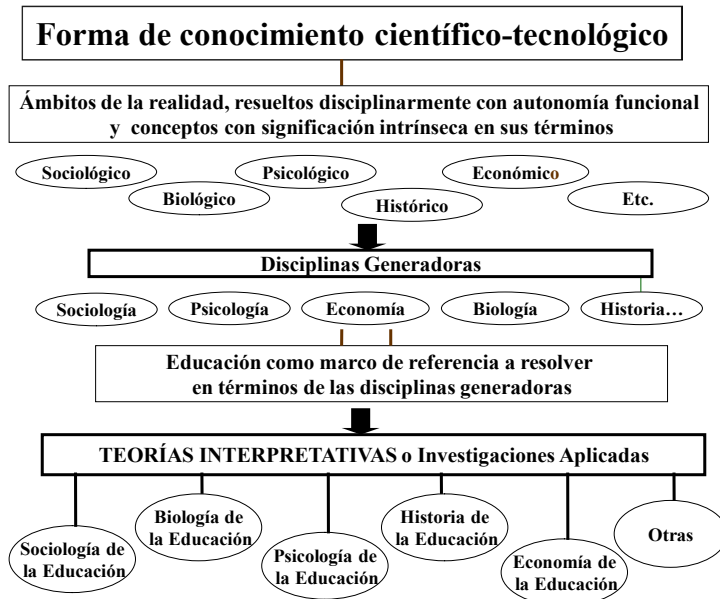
Forma de conocimiento científico-tecnológico

Ámbitos de la realidad, resueltos disciplinarmente con autonomía funcional y conceptos con significación intrínseca en sus términos

Sociológico

Biológico

Psicológico

Histórico

Económico

Etc.

Disciplinas Generadoras

Sociología

Psicología

Economía

Biología

Historia…

Educación como marco de referencia a resolver en términos de las disciplinas generadoras

TEORÍAS INTERPRETATIVAS o Investigaciones Aplicadas

Sociología de la Educación

Biología de la Educación

Psicología de la Educación

Historia de la Educación

Economía de la Educación

Otras